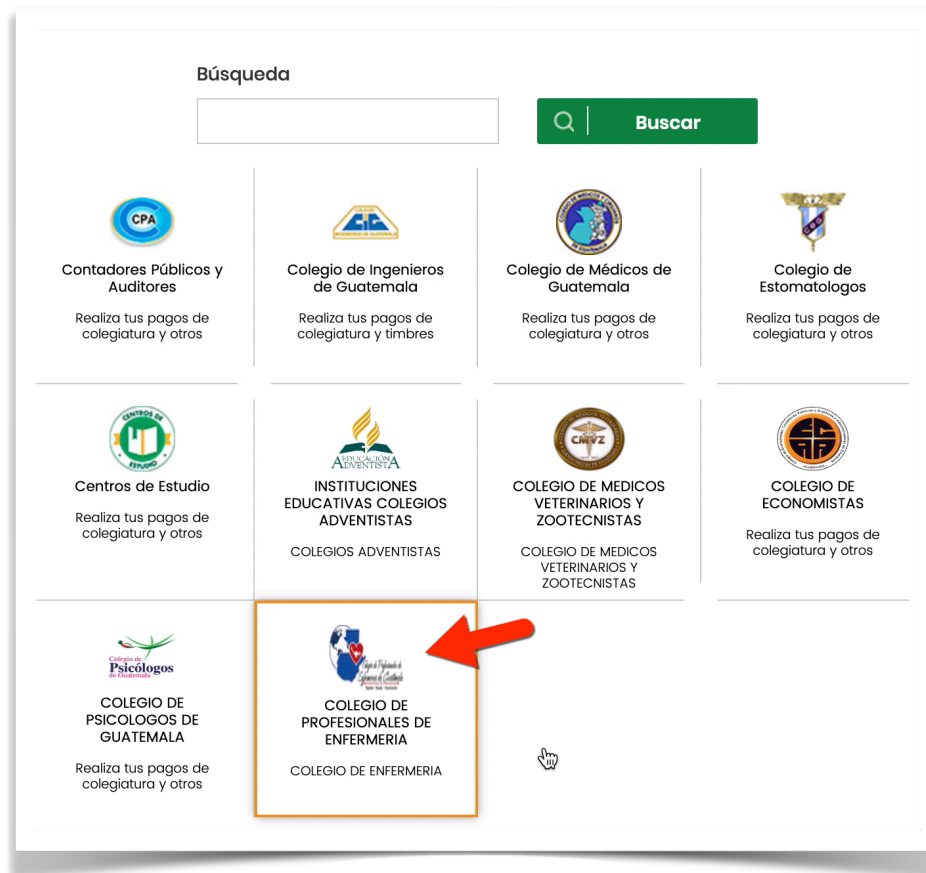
Búsqueda

Buscar

CPA

Contadores Públicos y Auditores

Realiza tus pagos de colegiatura y otros

Colegio de Ingenieros de Guatemala

Realiza tus pagos de colegiatura y timbres

Colegio de Médicos de Guatemala

Realiza tus pagos de colegiatura y otros

Colegio de Estomatologos

Realiza tus pagos de colegiatura y otros

Centros de Estudio

Realiza tus pagos de colegiatura y otros

EDUCACIÓN ADVENTISTA

INSTITUCIONES EDUCATIVAS COLEGIOS ADVENTISTAS

COLEGIOS ADVENTISTAS

CMVZ

COLEGIO DE MEDICOS VETERINARIOS Y ZOOTECNISTAS

COLEGIO DE MEDICOS VETERINARIOS Y ZOOTECNISTAS

COLEGIO DE ECONOMISTAS

Realiza tus pagos de colegiatura y otros

Colegio de Psicólogos de Guatemala

COLEGIO DE PSICOLOGOS DE GUATEMALA

Realiza tus pagos de colegiatura y otros

Colegio de Profesionales de Enfermería de Guatemala

COLEGIO DE PROFESIONALES DE ENFERMERIA

COLEGIO DE ENFERMERIA